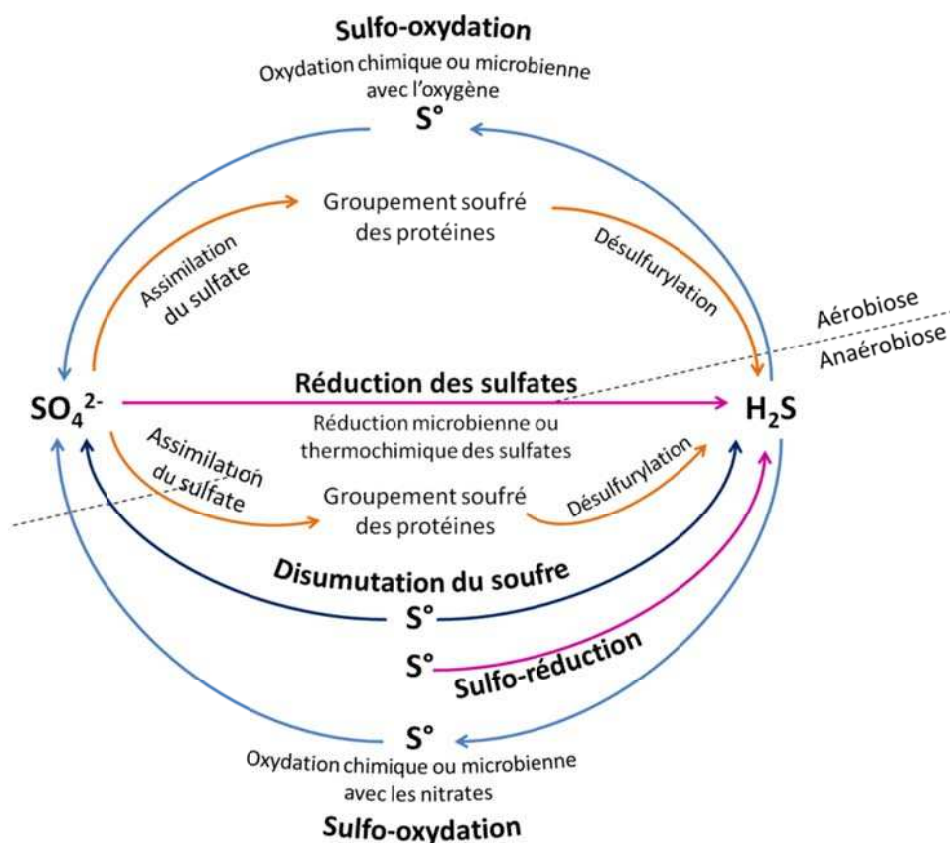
Sulfo-oxydation

Oxydation chimique ou microbienne avec l'oxygène

S°

Groupement soufré des protéines

Assimilation du sulfate

Désulfurylation

Aérobiose

Anaérobiose

$SO_4^{2-}$

Réduction des sulfates

Réduction microbienne ou thermochimique des sulfates

$H_2S$

Assimilation du sulfate

Désulfurylation

Groupement soufré des protéines

Disumutation du soufre

S°

S°

Sulfo-réduction

S°

Oxydation chimique ou microbienne avec les nitrates

Sulfo-oxydation